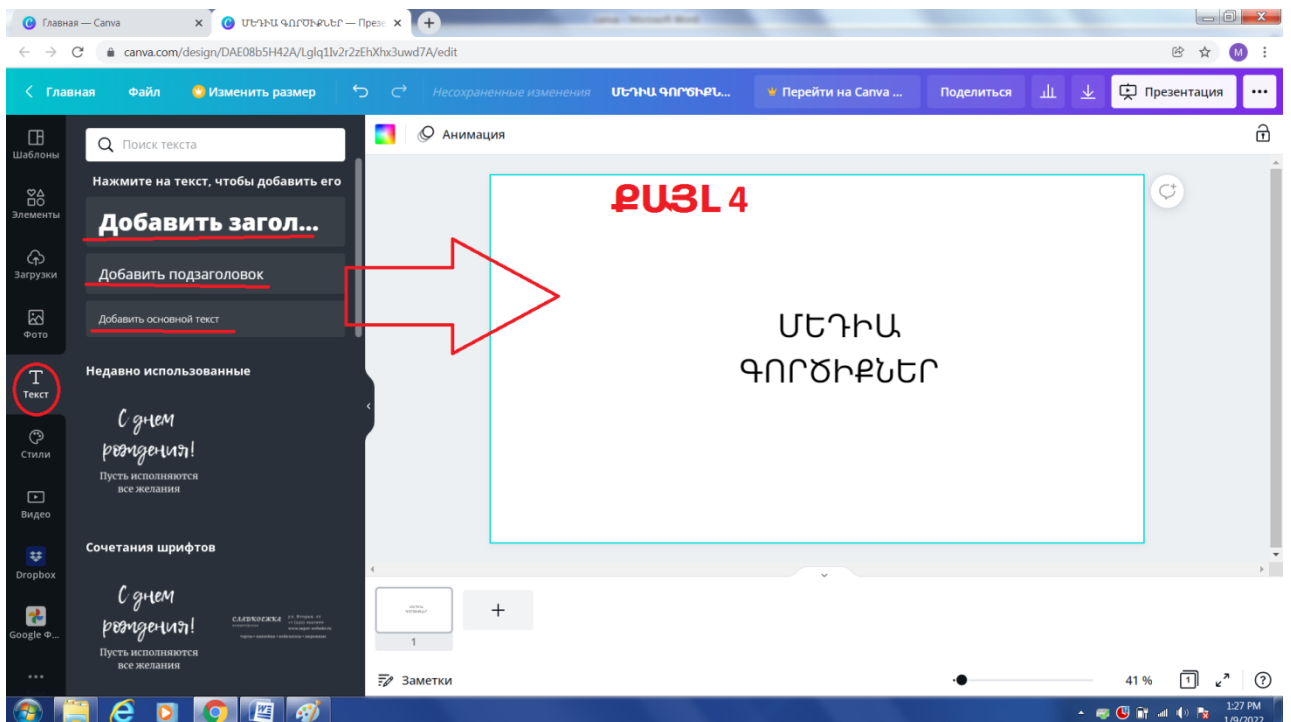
Главная — Canva
ՄԵԴԻԱ ԳՈՐԾԻՔՆԵՐ — Презе
canva.com/design/DAE08b5H42A/Lglq1lv2r2zEhXhx3uwd7A/edit
Главная
Файл
Изменить размер
Несохраненные изменения
ՄԵԴԻԱ ԳՈՐԾԻՔՆ...
Перейти на Canva ...
Поделиться
Презентация
Шаблоны
Элементы
Загрузки
Фото
Текст
Стили
Видео
Dropbox
Google Ф...
Поиск текста
Нажмите на текст, чтобы добавить его
Добавить загол...
Добавить подзаголовок
Добавить основной текст
Недавно использованные
С днем рождения!
Пусть исполняются все желания
Сочетания шрифтов
С днем рождения!
Пусть исполняются все желания
СЛАДКОЕЖКА
Анимация
ՔԱՅԼ 4
ՄԵԴԻԱ
ԳՈՐԾԻՔՆԵՐ
1
+
Заметки
41 %
1:27 PM
1/9/2022